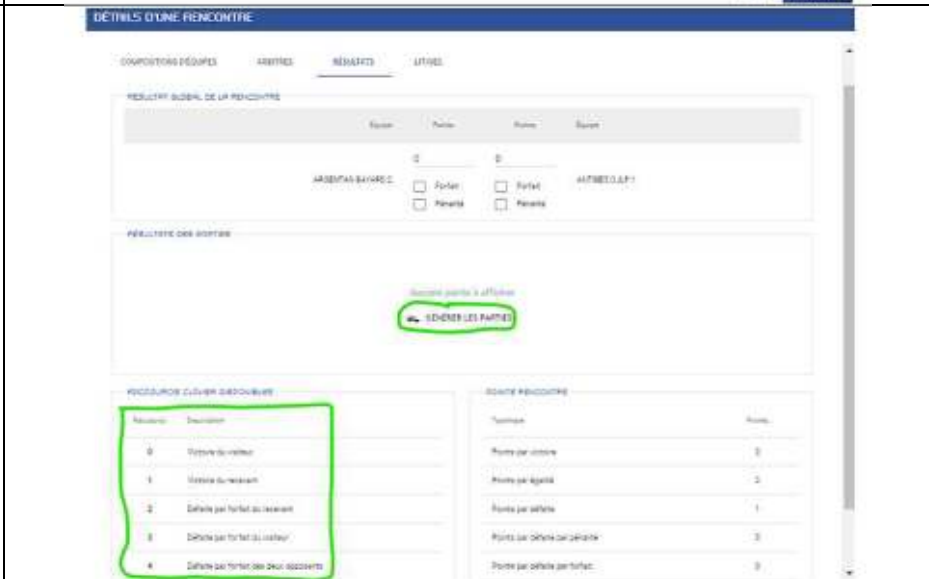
DÉTAILS D'UNE RENCONTRE

COMPOSITIONS D'ÉQUIPES ARBITRES RÉSULTATS LITIGES

RÉSULTAT GLOBAL DE LA RENCONTRE

| Équipe | Parties | Points | Équipe |
|---|---|---|---|
| ARGENTAN BAYARD 2 | 0 Forfait Pénalité | 0 Forfait Pénalité | ANTIBES O.J.P 1 |

RÉSULTATS DES PARTIES

Aucune partie à afficher

GÉNÉRER LES PARTIES

RACCOURCIS CLAVIER DISPONIBLES

| Raccourci | Description |
|---|---|
| 0 | Victoire du visiteur |
| 1 | Victoire du recevant |
| 2 | Défaite par forfait du recevant |
| 3 | Défaite par forfait du visiteur |
| 4 | Défaite par forfait des deux opposants |

POINTS RENCONTRE

| Typologie | Points |
|---|---|
| Points par victoire | 3 |
| Points par égalité | 2 |
| Points par défaite | 1 |
| Points par défaite par pénalité | 0 |
| Points par défaite par forfait | 0 |